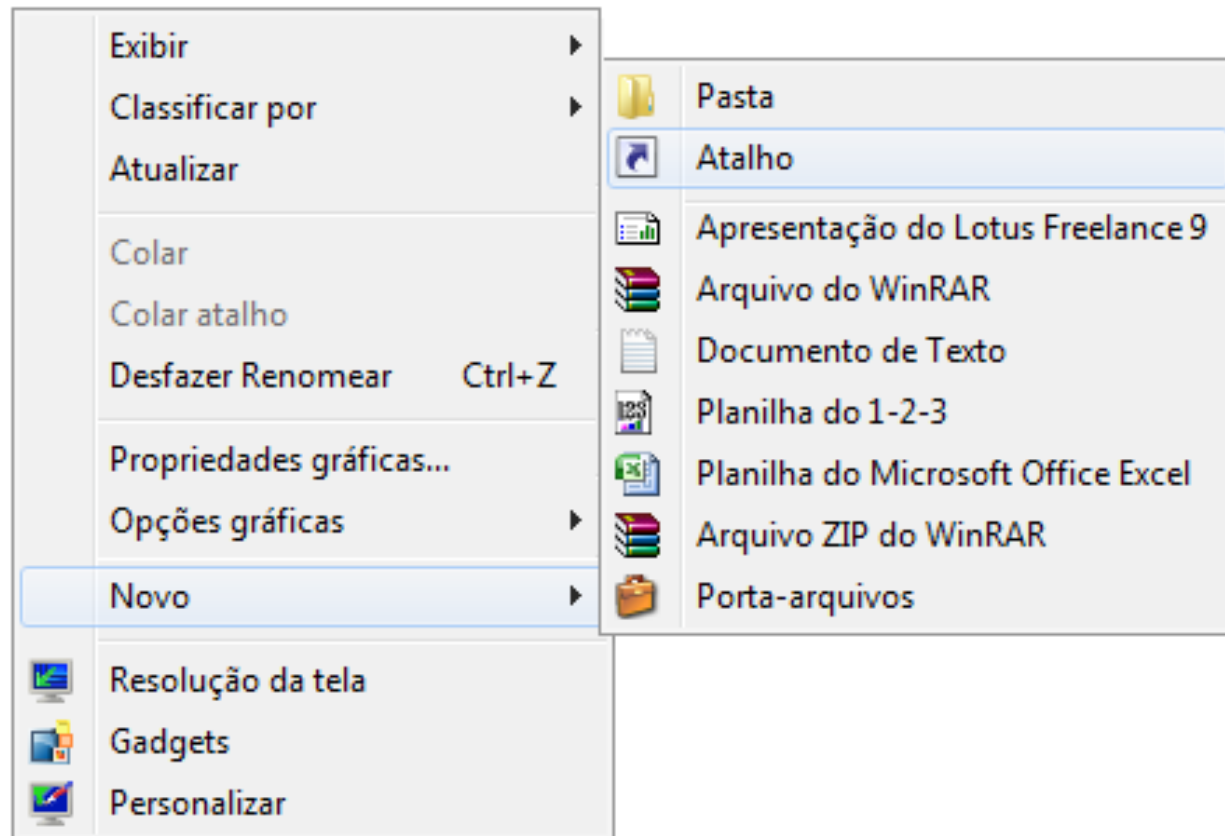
Exibir
Classificar por
Atualizar

Colar
Colar atalho
Desfazer Renomear Ctrl+Z

Propriedades gráficas...
Opções gráficas

Novo

Resolução da tela
Gadgets
Personalizar

Pasta
Atalho

Apresentação do Lotus Freelance 9
Arquivo do WinRAR
Documento de Texto
Planilha do 1-2-3
Planilha do Microsoft Office Excel
Arquivo ZIP do WinRAR
Porta-arquivos